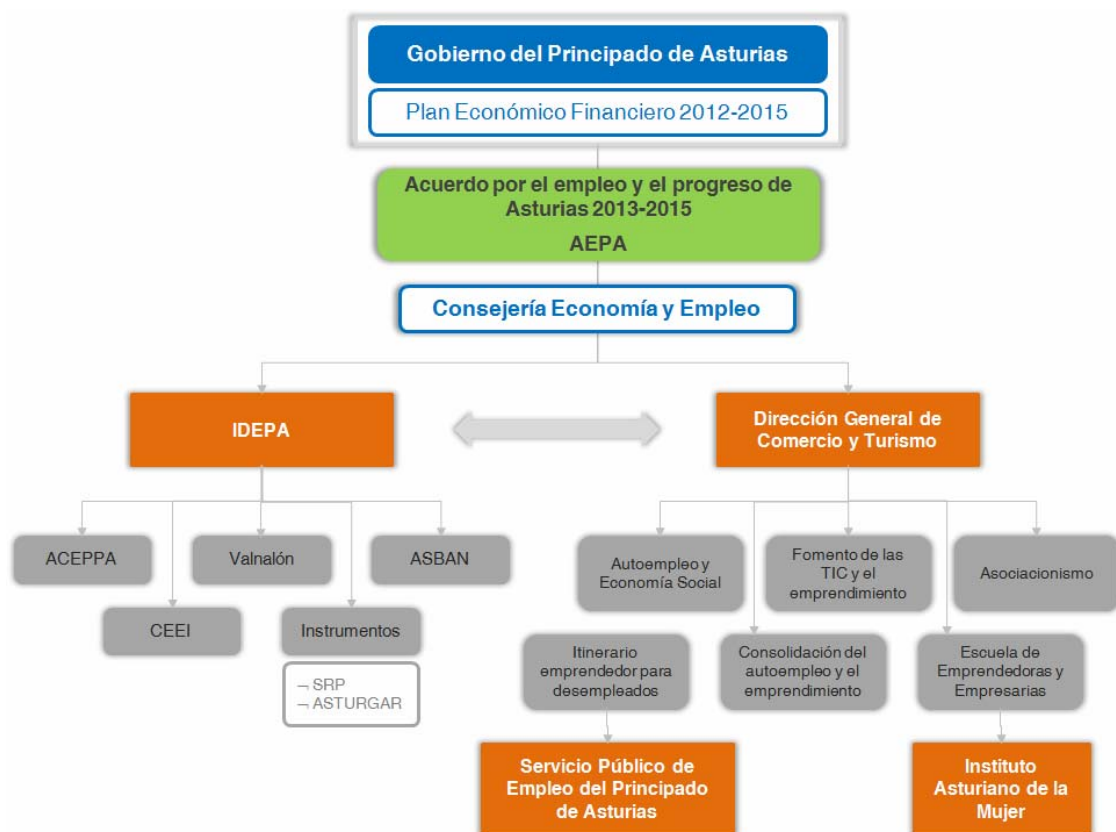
Gobierno del Principado de Asturias

Plan Económico Financiero 2012-2015

Acuerdo por el empleo y el progreso de Asturias 2013-2015

AEPA

Consejería Economía y Empleo

IDEPA

Dirección General de Comercio y Turismo

ACEPPA

Valnalón

ASBAN

CEEI

Instrumentos

¬ SRP
¬ ASTURGAR

Autoempleo y Economía Social

Fomento de las TIC y el emprendimiento

Asociacionismo

Itinerario emprendedor para desempleados

Consolidación del autoempleo y el emprendimiento

Escuela de Emprendedoras y Empresarias

Servicio Público de Empleo del Principado de Asturias

Instituto Asturiano de la Mujer